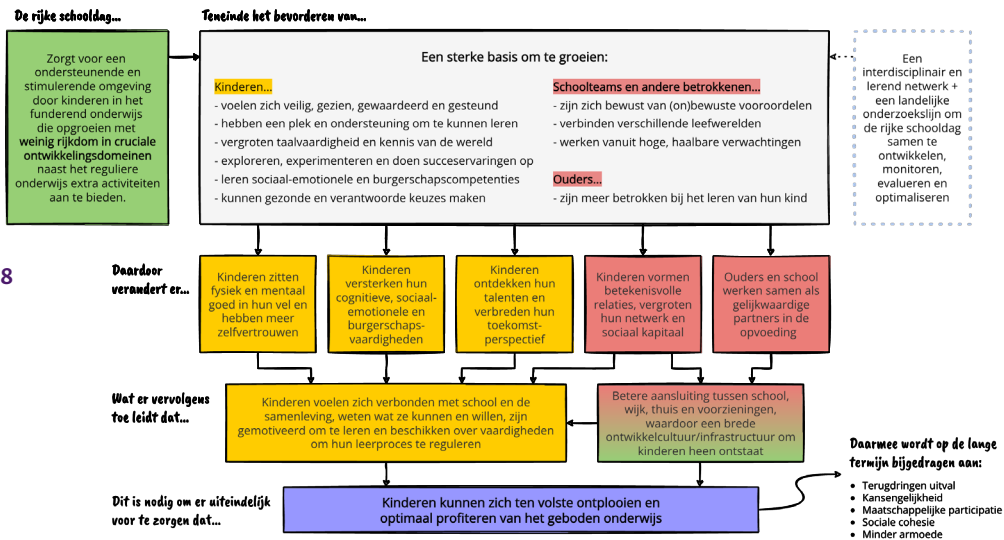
De rijke schooldag...

Zorgt voor een ondersteunende en stimulerende omgeving door kinderen in het funderend onderwijs die opgroeien met **weinig rijkdom in cruciale ontwikkelingsdomeinen** naast het reguliere onderwijs extra activiteiten aan te bieden.

Teneinde het bevorderen van...

Een sterke basis om te groeien:

Kinderen...
- voelen zich veilig, gezien, gewaardeerd en gesteund
- hebben een plek en ondersteuning om te kunnen leren
- vergroten taalvaardigheid en kennis van de wereld
- exploreren, experimenteren en doen succeservaringen op
- leren sociaal-emotionele en burgerschapscompetenties
- kunnen gezonde en verantwoorde keuzes maken

Schoolteams en andere betrokkenen...
- zijn zich bewust van (on)bewuste vooroordelen
- verbinden verschillende leefwerelden
- werken vanuit hoge, haalbare verwachtingen

Ouders...
- zijn meer betrokken bij het leren van hun kind

Een interdisciplinair en lerend netwerk + een landelijke onderzoekslijn om de rijke schooldag samen te ontwikkelen, monitoren, evalueren en optimaliseren

8

Daardoor verandert er...

Kinderen zitten fysiek en mentaal goed in hun vel en hebben meer zelfvertrouwen

Kinderen versterken hun cognitieve, sociaal-emotionele en burgerschapsvaardigheden

Kinderen ontdekken hun talenten en verbreden hun toekomstperspectief

Kinderen vormen betekenisvolle relaties, vergroten hun netwerk en sociaal kapitaal

Ouders en school werken samen als gelijkwaardige partners in de opvoeding

Wat er vervolgens toe leidt dat...

Kinderen voelen zich verbonden met school en de samenleving, weten wat ze kunnen en willen, zijn gemotiveerd om te leren en beschikken over vaardigheden om hun leerproces te reguleren

Betere aansluiting tussen school, wijk, thuis en voorzieningen, waardoor een brede ontwikkelcultuur/infrastructuur om kinderen heen ontstaat

Dit is nodig om er uiteindelijk voor te zorgen dat...

Kinderen kunnen zich ten volste ontplooien en optimaal profiteren van het geboden onderwijs

Daarmee wordt op de lange termijn bijgedragen aan:
- Terugdringen uitval
- Kansengelijkheid
- Maatschappelijke participatie
- Sociale cohesie
- Minder armoede